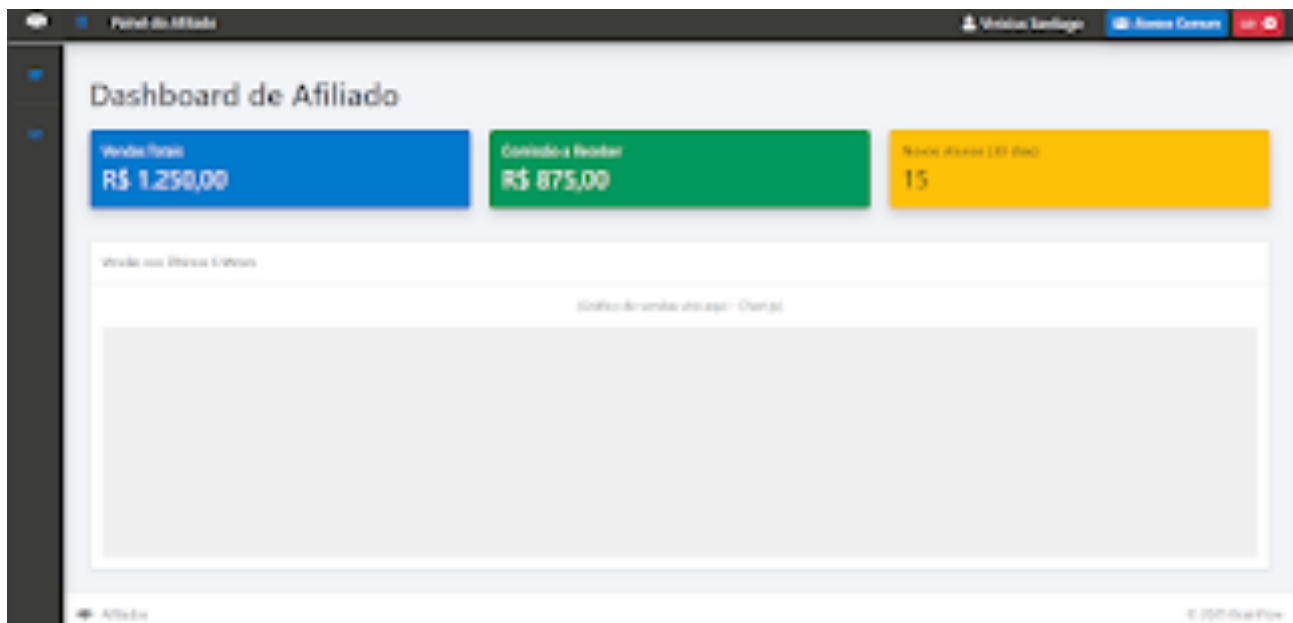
Painel do Afiliado

Vinicius Santiago

Acesso Comum

Sair

Dashboard de Afiliado

Vendas Totais
R$ 1.250,00

Comissão a Receber
R$ 875,00

Novos Alunos (30 dias)
15

Vendas nos Últimos 6 Meses

(Gráfico de vendas virá aqui - Chart.js)

Afiliado

© 2025 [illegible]